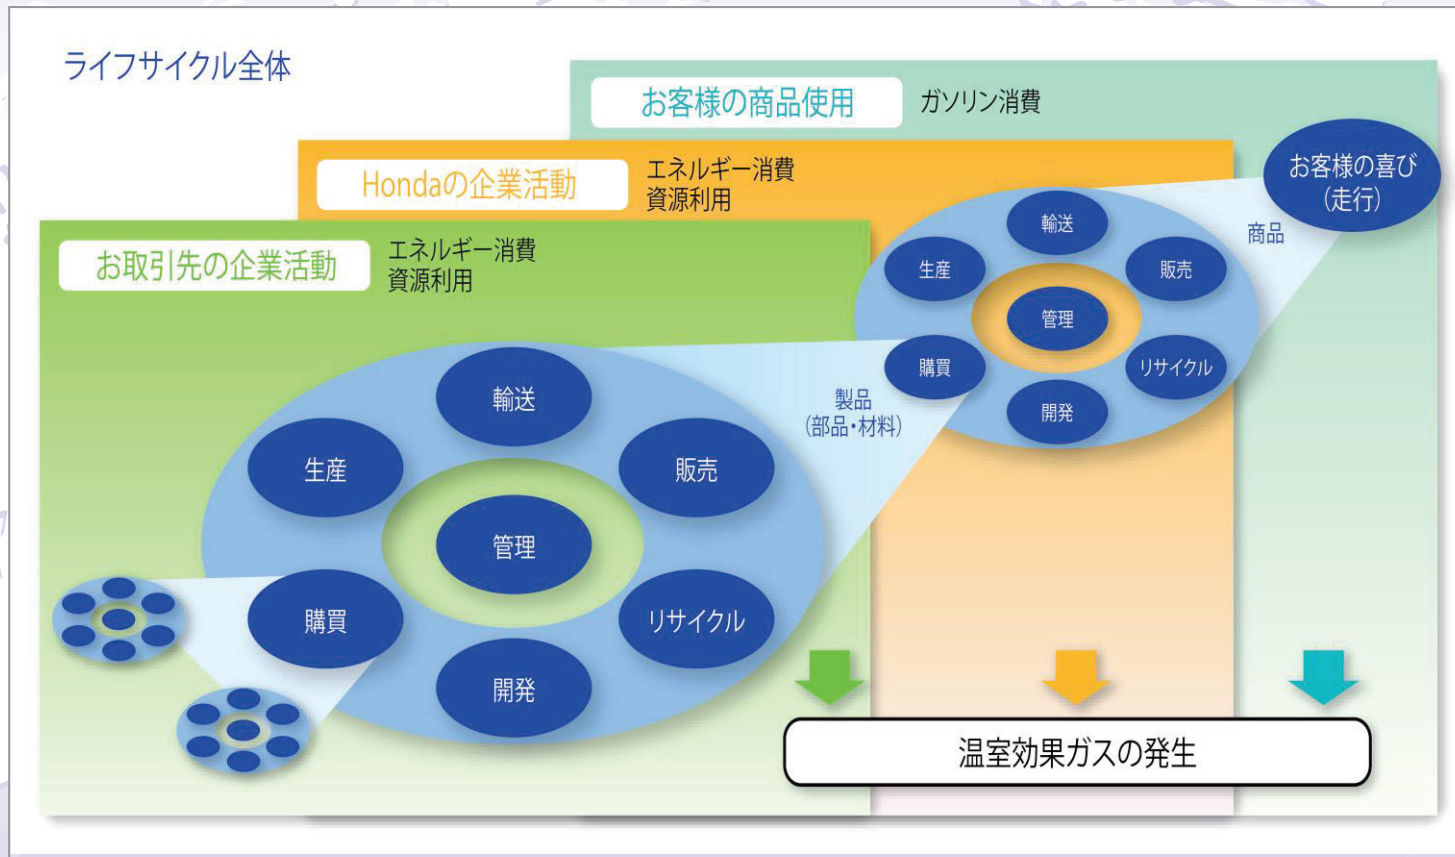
ライフサイクル全体

お客様の商品使用 ガソリン消費

Hondaの企業活動 エネルギー消費 資源利用

お取引先の企業活動 エネルギー消費 資源利用

お客様の喜び (走行)

商品

輸送
生産
販売
管理
購買
リサイクル
開発

製品 (部品・材料)

輸送
生産
販売
管理
購買
リサイクル
開発

温室効果ガスの発生